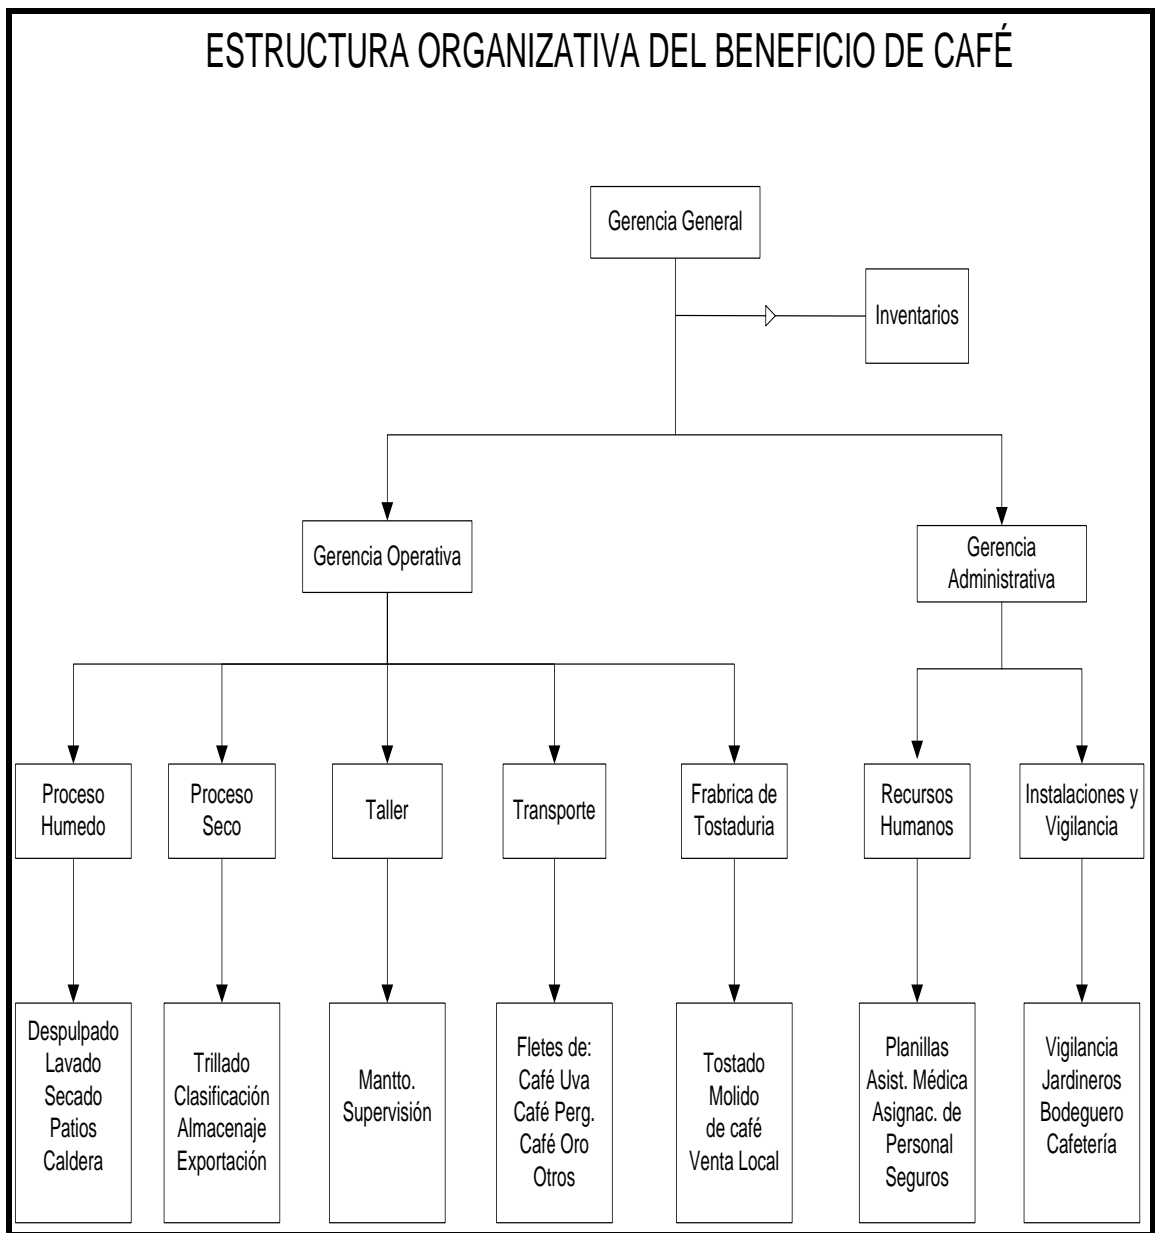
ESTRUCTURA ORGANIZATIVA DEL BENEFICIO DE CAFÉ

Gerencia General

Inventarios

Gerencia Operativa

Gerencia Administrativa

Proceso Humedo

Proceso Seco

Taller

Transporte

Frabrica de Tostaduria

Recursos Humanos

Instalaciones y Vigilancia

Despulpado
Lavado
Secado
Patios
Caldera

Trillado
Clasificación
Almacenaje
Exportación

Mantto.
Supervisión

Fletes de:
Café Uva
Café Perg.
Café Oro
Otros

Tostado
Molido
de café
Venta Local

Planillas
Asist. Médica
Asignac. de
Personal
Seguros

Vigilancia
Jardineros
Bodeguero
Cafetería